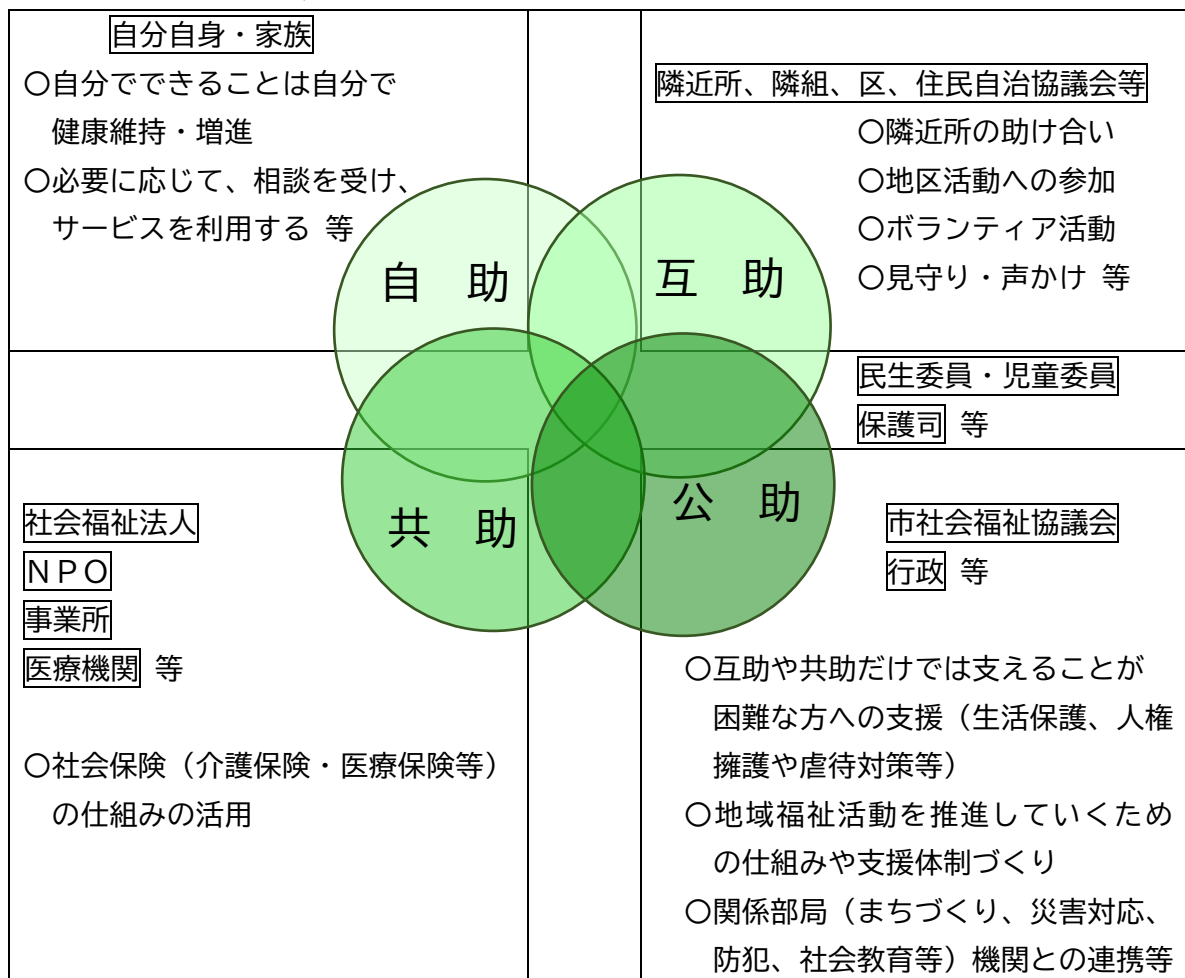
自分自身・家族

○自分でできることは自分で健康維持・増進

○必要に応じて、相談を受け、サービスを利用する 等

隣近所、隣組、区、住民自治協議会等

○隣近所の助け合い

○地区活動への参加

○ボランティア活動

○見守り・声かけ 等

自 助

互 助

民生委員・児童委員

保護司 等

共 助

公 助

社会福祉法人

NPO

事業所

医療機関 等

市社会福祉協議会

行政 等

○社会保険（介護保険・医療保険等）の仕組みの活用

○互助や共助だけでは支えることが困難な方への支援（生活保護、人権擁護や虐待対策等）

○地域福祉活動を推進していくための仕組みや支援体制づくり

○関係部局（まちづくり、災害対応、防犯、社会教育等）機関との連携等